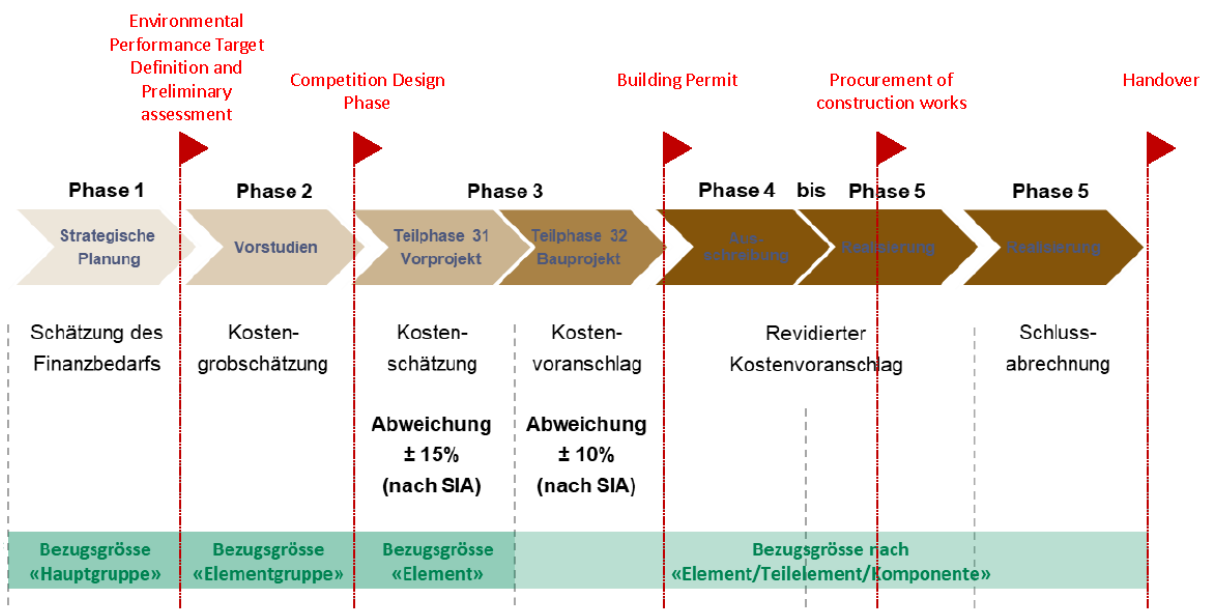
Environmental Performance Target Definition and Preliminary assessment

Competition Design Phase

Building Permit

Procurement of construction works

Handover

Phase 1

Phase 2

Phase 3

Phase 4 bis Phase 5

Phase 5

Strategische Planung

Vorstudien

Teilphase 31 Vorprojekt

Teilphase 32 Bauprojekt

Ausschreibung

Realisierung

Realisierung

Schätzung des Finanzbedarfs

Kostengrobschätzung

Kostenschätzung

Kostenvoranschlag

Revidierter Kostenvoranschlag

Schlussabrechnung

Abweichung ± 15% (nach SIA)

Abweichung ± 10% (nach SIA)

Bezugsgrösse «Hauptgruppe»

Bezugsgrösse «Elementgruppe»

Bezugsgrösse «Element»

Bezugsgrösse nach «Element/Teilelement/Komponente»